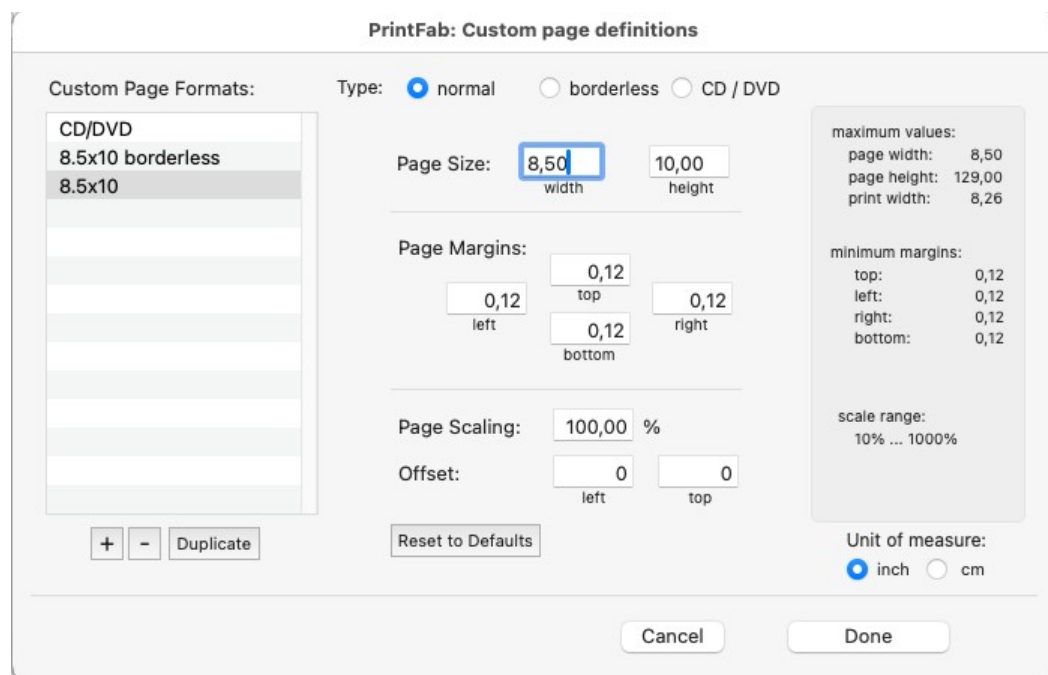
PrintFab: Custom page definitions

Custom Page Formats:

CD/DVD
8.5x10 borderless
8.5x10

+ - Duplicate

Type: normal borderless CD / DVD

Page Size: 8,50 width 10,00 height

Page Margins:
0,12 top
0,12 left
0,12 right
0,12 bottom

Page Scaling: 100,00 %

Offset: 0 left 0 top

Reset to Defaults

maximum values:
page width: 8,50
page height: 129,00
print width: 8,26

minimum margins:
top: 0,12
left: 0,12
right: 0,12
bottom: 0,12

scale range:
10% ... 1000%

Unit of measure:
inch cm

Cancel Done